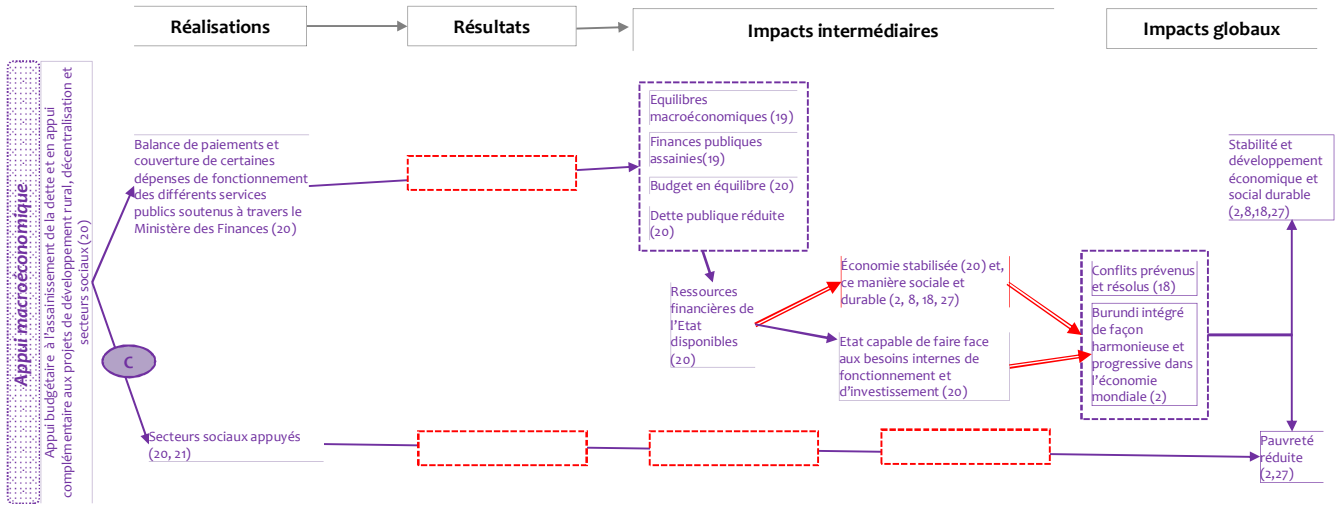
Réalisations

Résultats

Impacts intermédiaires

Impacts globaux

Appui macroéconomique

Appui budgétaire à l'assainissement de la dette et en appui complémentaire aux projets de développement rural, décentralisation et secteurs sociaux (20)

C

Balance de paiements et couverture de certaines dépenses de fonctionnement des différents services publics soutenus à travers le Ministère des Finances (20)

Equilibres macroéconomiques (19)

Finances publiques assainies(19)

Budget en équilibre (20)

Dette publique réduite (20)

Ressources financières de l'Etat disponibles (20)

Économie stabilisée (20) et, ce manière sociale et durable (2, 8, 18, 27)

Etat capable de faire face aux besoins internes de fonctionnement et d'investissement (20)

Conflits prévenus et résolus (18)

Burundi intégré de façon harmonieuse et progressive dans l'économie mondiale (2)

Stabilité et développement économique et social durable (2,8,18,27)

Secteurs sociaux appuyés (20, 21)

Pauvreté réduite (2,27)